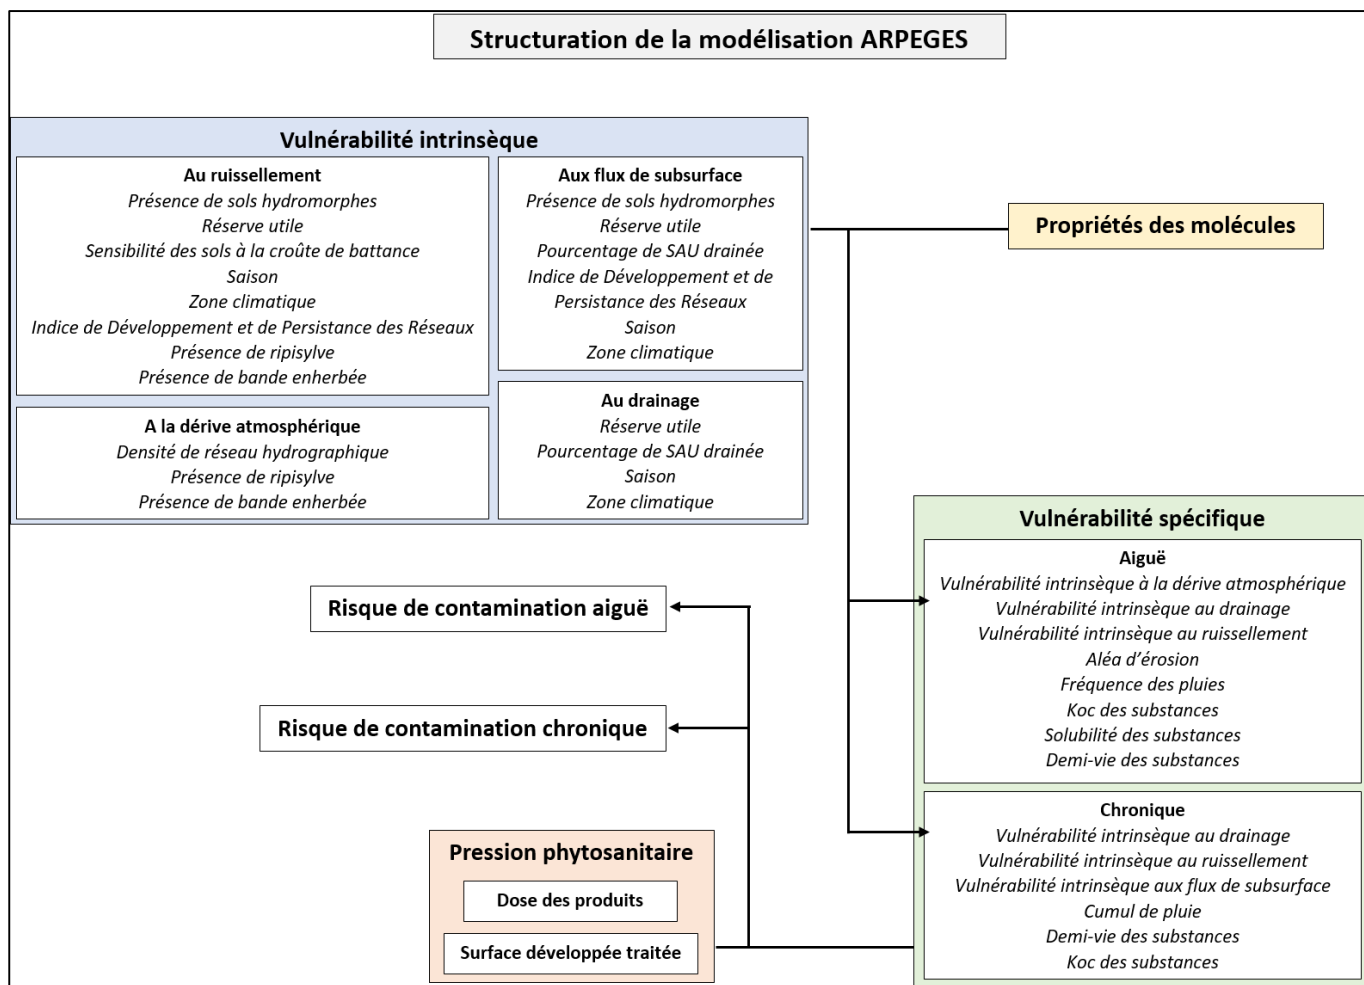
Structuration de la modélisation ARPEGES

Vulnérabilité intrinsèque

Au ruissellement
Présence de sols hydromorphes
Réserve utile
Sensibilité des sols à la croûte de battance
Saison
Zone climatique
Indice de Développement et de Persistance des Réseaux
Présence de ripisylve
Présence de bande enherbée

Aux flux de subsurface
Présence de sols hydromorphes
Réserve utile
Pourcentage de SAU drainée
Indice de Développement et de Persistance des Réseaux
Saison
Zone climatique

A la dérive atmosphérique
Densité de réseau hydrographique
Présence de ripisylve
Présence de bande enherbée

Au drainage
Réserve utile
Pourcentage de SAU drainée
Saison
Zone climatique

Propriétés des molécules

Vulnérabilité spécifique

Aiguë
Vulnérabilité intrinsèque à la dérive atmosphérique
Vulnérabilité intrinsèque au drainage
Vulnérabilité intrinsèque au ruissellement
Aléa d'érosion
Fréquence des pluies
Koc des substances
Solubilité des substances
Demi-vie des substances

Chronique
Vulnérabilité intrinsèque au drainage
Vulnérabilité intrinsèque au ruissellement
Vulnérabilité intrinsèque aux flux de subsurface
Cumul de pluie
Demi-vie des substances
Koc des substances

Risque de contamination aiguë

Risque de contamination chronique

Pression phytosanitaire
Dose des produits
Surface développée traitée